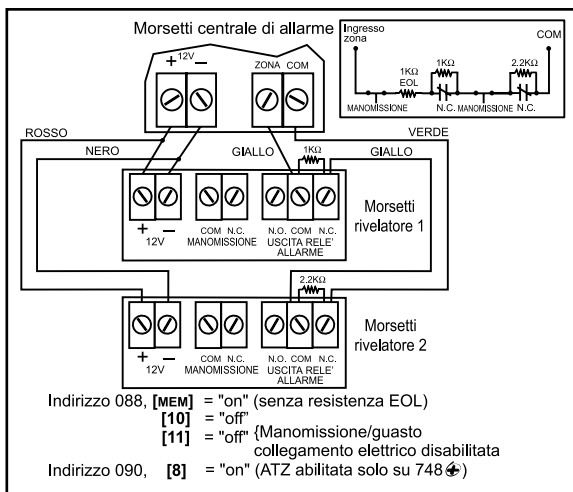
Morsetti centrale di allarme

Ingresso zona
COM
1KΩ EOL
1KΩ
2.2KΩ
MANOMISSIONE
N.C.
MANOMISSIONE
N.C.

+ 12V −
ZONA COM

ROSSO
VERDE
NERO
GIALLO
1KΩ
GIALLO

+ 12V −
COM N.C. MANOMISSIONE
N.O. COM N.C. USCITA RELE' ALLARME

Morsetti rivelatore 1

2.2KΩ

+ 12V −
COM N.C. MANOMISSIONE
N.O. COM N.C. USCITA RELE' ALLARME

Morsetti rivelatore 2

Indirizzo 088, [MEM] = "on" (senza resistenza EOL)
[10] = "off"
[11] = "off" {Manomissione/guasto collegamento elettrico disabilitata

Indirizzo 090, [8] = "on" (ATZ abilitata solo su 748 ⊕)